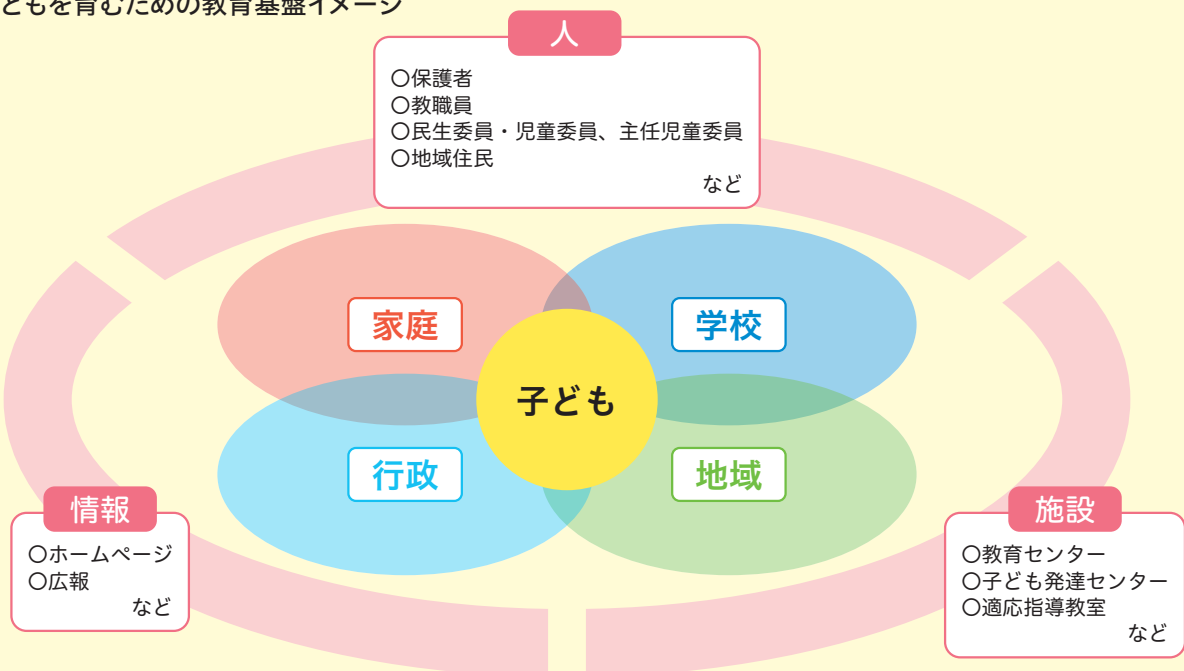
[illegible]どもを育むための教育基盤イメージ

人
○保護者
○教職員
○民生委員・児童委員、主任児童委員
○地域住民
など

家庭
学校
子ども
行政
地域

情報
○ホームページ
○広報
など

施設
○教育センター
○子ども発達センター
○適応指導教室
など